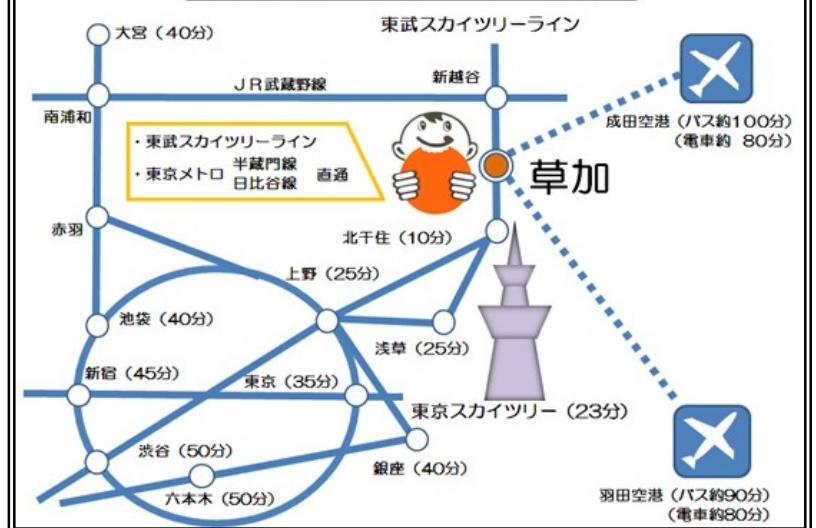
東武スカイツリーライン

大宮（40分）

JR武蔵野線

新越谷

南浦和

・東武スカイツリーライン
・東京メトロ 半蔵門線 日比谷線 直通

成田空港（バス約100分）
（電車約 80分）

草加

赤羽

北千住（10分）

上野（25分）

池袋（40分）

浅草（25分）

新宿（45分）

東京（35分）

東京スカイツリー（23分）

渋谷（50分）

六本木（50分）

銀座（40分）

羽田空港（バス約90分）
（電車約80分）